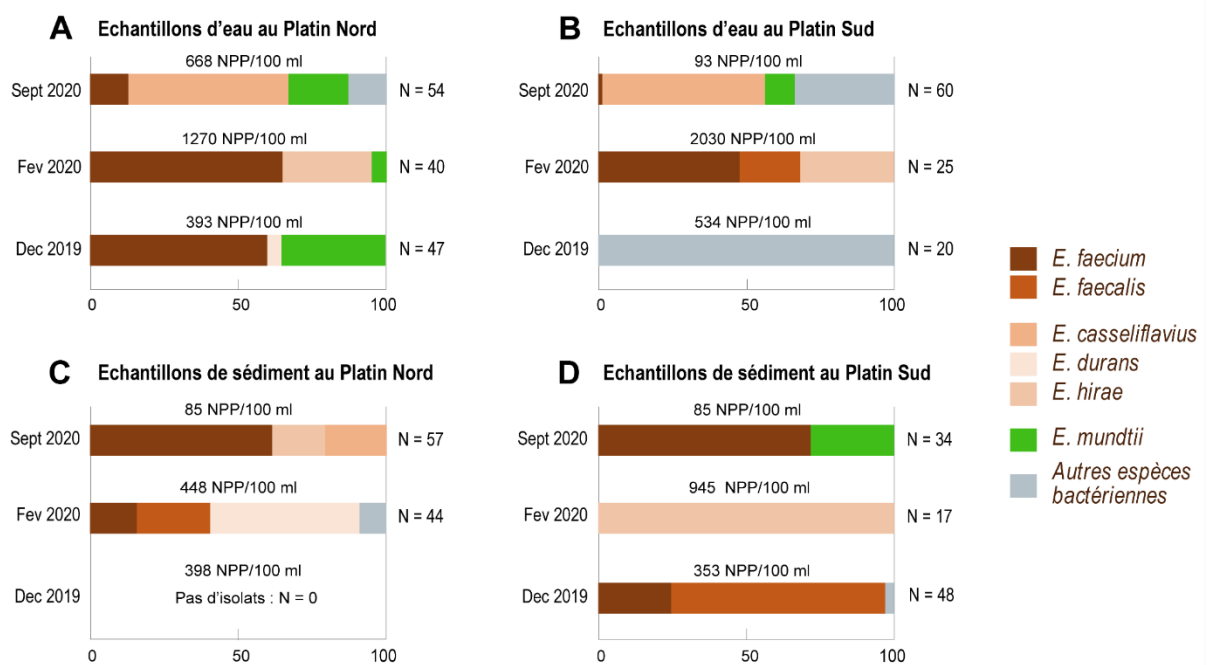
A Echantillons d'eau au Platin Nord

668 NPP/100 ml
Sept 2020 N = 54

1270 NPP/100 ml
Fev 2020 N = 40

393 NPP/100 ml
Dec 2019 N = 47

0 50 100

B Echantillons d'eau au Platin Sud

93 NPP/100 ml
Sept 2020 N = 60

2030 NPP/100 ml
Fev 2020 N = 25

534 NPP/100 ml
Dec 2019 N = 20

0 50 100

C Echantillons de sédiment au Platin Nord

85 NPP/100 ml
Sept 2020 N = 57

448 NPP/100 ml
Fev 2020 N = 44

398 NPP/100 ml
Dec 2019
Pas d'isolats : N = 0

0 50 100

D Echantillons de sédiment au Platin Sud

85 NPP/100 ml
Sept 2020 N = 34

945 NPP/100 ml
Fev 2020 N = 17

353 NPP/100 ml
Dec 2019 N = 48

0 50 100

E. faecium
E. faecalis
E. casseliflavius
E. durans
E. hirae
E. mundtii
Autres espèces bactériennes